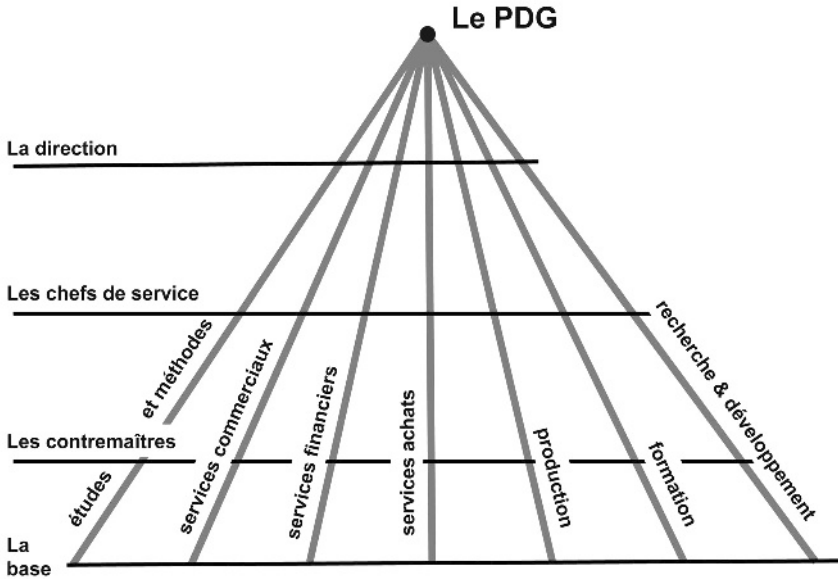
Le PDG

La direction

Les chefs de service

Les contremaîtres

La base

études et méthodes

services commerciaux

services financiers

services achats

production

formation

recherche & développement